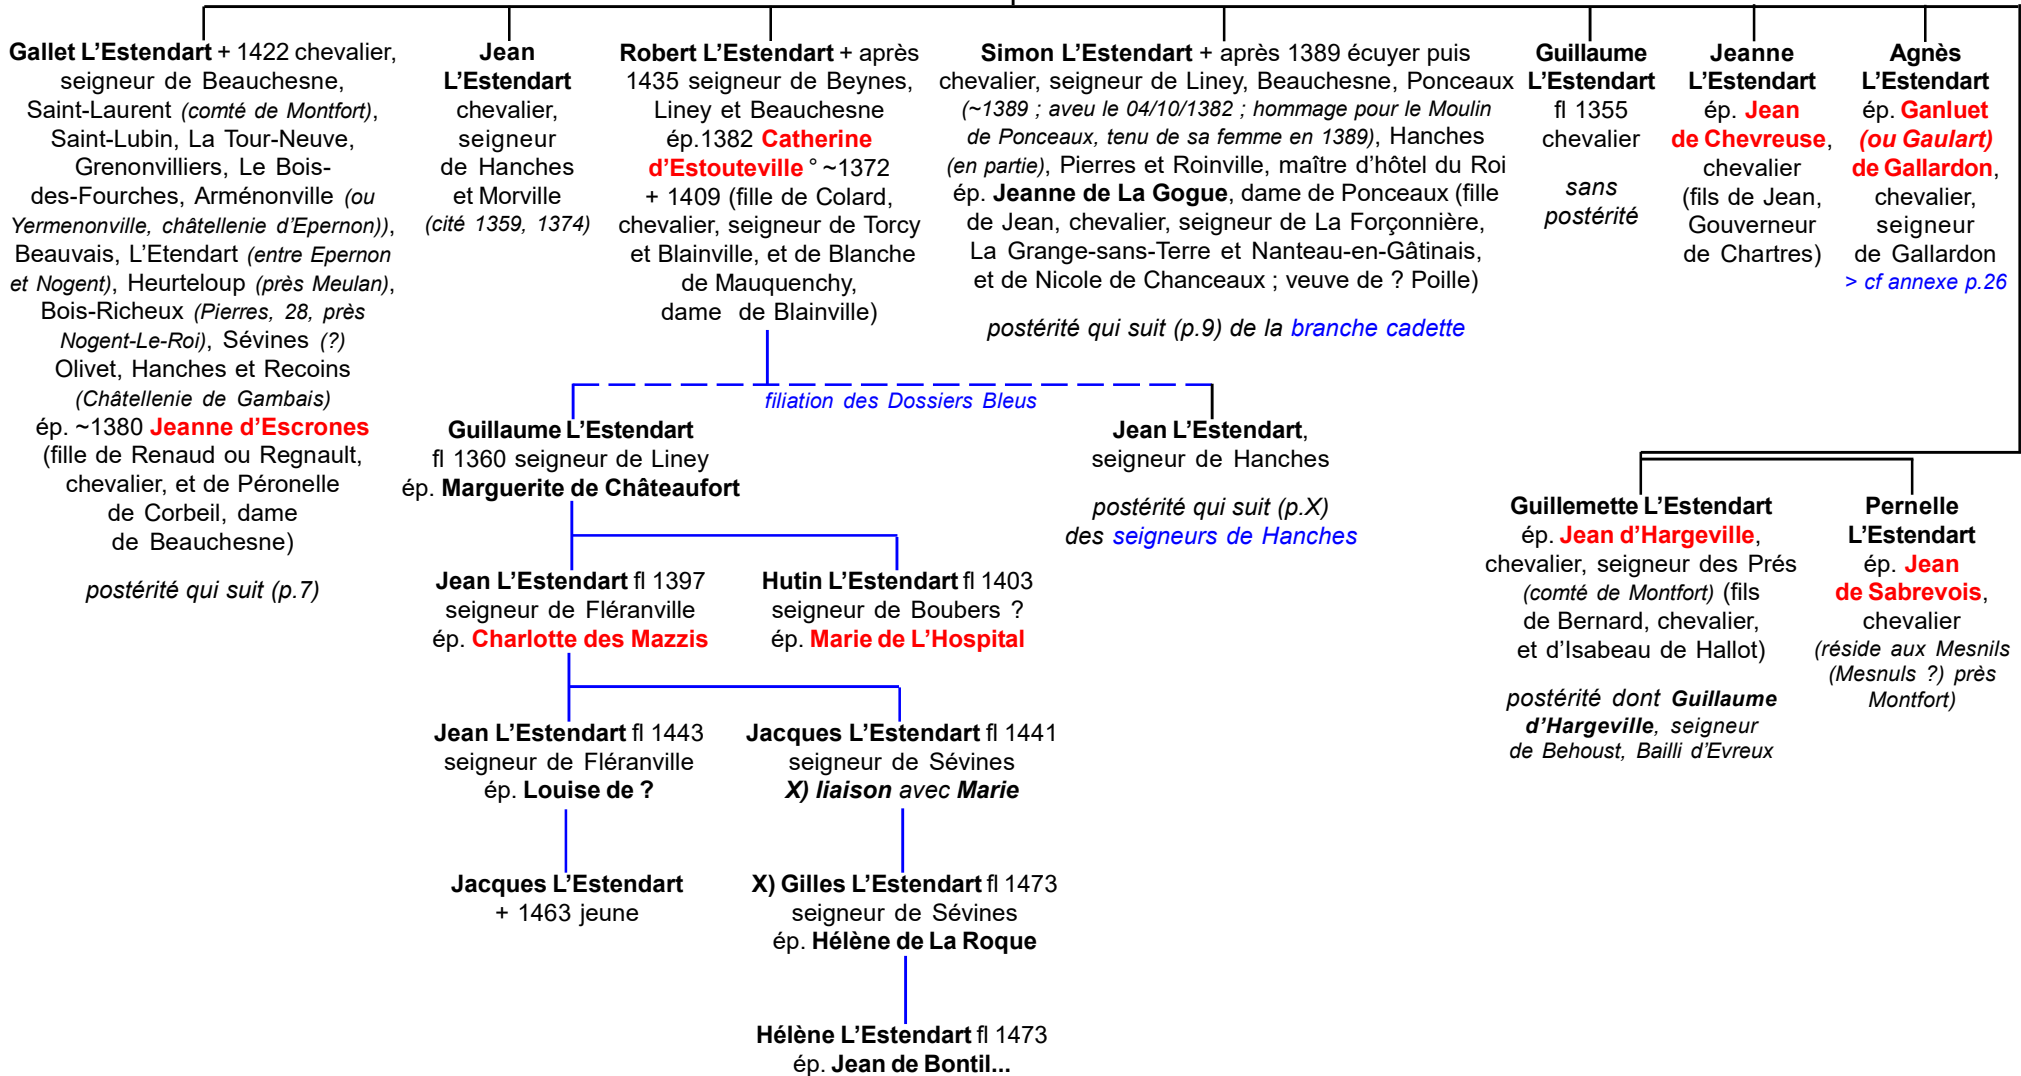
**Gallet L'Estendart** + 1422 chevalier, seigneur de Beauchesne, Saint-Laurent *(comté de Montfort)*, Saint-Lubin, La Tour-Neuve, Grenonvilliers, Le Bois-des-Fourches, Arménonville *(ou Yermenonville, châtellenie d'Epernon))*, Beauvais, L'Etendart *(entre Epernon et Nogent)*, Heurteloup *(près Meulan)*, Bois-Richeux *(Pierres, 28, près Nogent-Le-Roi)*, Sévines *(?)* Olivet, Hanches et Recoins *(Châtellenie de Gambais)* ép. ~1380 **Jeanne d'Escrones** (fille de Renaud ou Regnault, chevalier, et de Péronelle de Corbeil, dame de Beauchesne)

*postérité qui suit (p.7)*

**Jean L'Estendart** chevalier, seigneur de Hanches et Morville *(cité 1359, 1374)*

**Robert L'Estendart** + après 1435 seigneur de Beynes, Liney et Beauchesne ép.1382 **Catherine d'Estouteville** ° ~1372 + 1409 (fille de Colard, chevalier, seigneur de Torcy et Blainville, et de Blanche de Mauquenchy, dame de Blainville)

**Simon L'Estendart** + après 1389 écuyer puis chevalier, seigneur de Liney, Beauchesne, Ponceaux *(~1389 ; aveu le 04/10/1382 ; hommage pour le Moulin de Ponceaux, tenu de sa femme en 1389)*, Hanches *(en partie)*, Pierres et Roinville, maître d'hôtel du Roi ép. **Jeanne de La Gogue**, dame de Ponceaux (fille de Jean, chevalier, seigneur de La Forçonnière, La Grange-sans-Terre et Nanteau-en-Gâtinais, et de Nicole de Chanceaux ; veuve de ? Poille)

*postérité qui suit (p.9) de la branche cadette*

**Guillaume L'Estendart** fl 1355 chevalier

*sans postérité*

**Jeanne L'Estendart** ép. **Jean de Chevreuse**, chevalier (fils de Jean, Gouverneur de Chartres)

**Agnès L'Estendart** ép. **Ganluet *(ou Gaulart)* de Gallardon**, chevalier, seigneur de Gallardon
*> cf annexe p.26*

*filiation des Dossiers Bleus*

**Guillaume L'Estendart** fl 1360 seigneur de Liney ép. **Marguerite de Châteaufort**

**Jean L'Estendart**, seigneur de Hanches

*postérité qui suit (p.X) des seigneurs de Hanches*

**Guillemette L'Estendart** ép. **Jean d'Hargeville**, chevalier, seigneur des Prés *(comté de Montfort)* (fils de Bernard, chevalier, et d'Isabeau de Hallot)

*postérité dont **Guillaume d'Hargeville**, seigneur de Behoust, Bailli d'Evreux*

**Pernelle L'Estendart** ép. **Jean de Sabrevois**, chevalier *(réside aux Mesnils (Mesnuls ?) près Montfort)*

**Jean L'Estendart** fl 1397 seigneur de Fléranville ép. **Charlotte des Mazzis**

**Hutin L'Estendart** fl 1403 seigneur de Boubers ? ép. **Marie de L'Hospital**

**Jean L'Estendart** fl 1443 seigneur de Fléranville ép. **Louise de ?**

**Jacques L'Estendart** fl 1441 seigneur de Sévines ***X) liaison** avec **Marie***

**Jacques L'Estendart** + 1463 jeune

**X) Gilles L'Estendart** fl 1473 seigneur de Sévines ép. **Hélène de La Roque**

**Hélène L'Estendart** fl 1473 ép. **Jean de Bontil...**